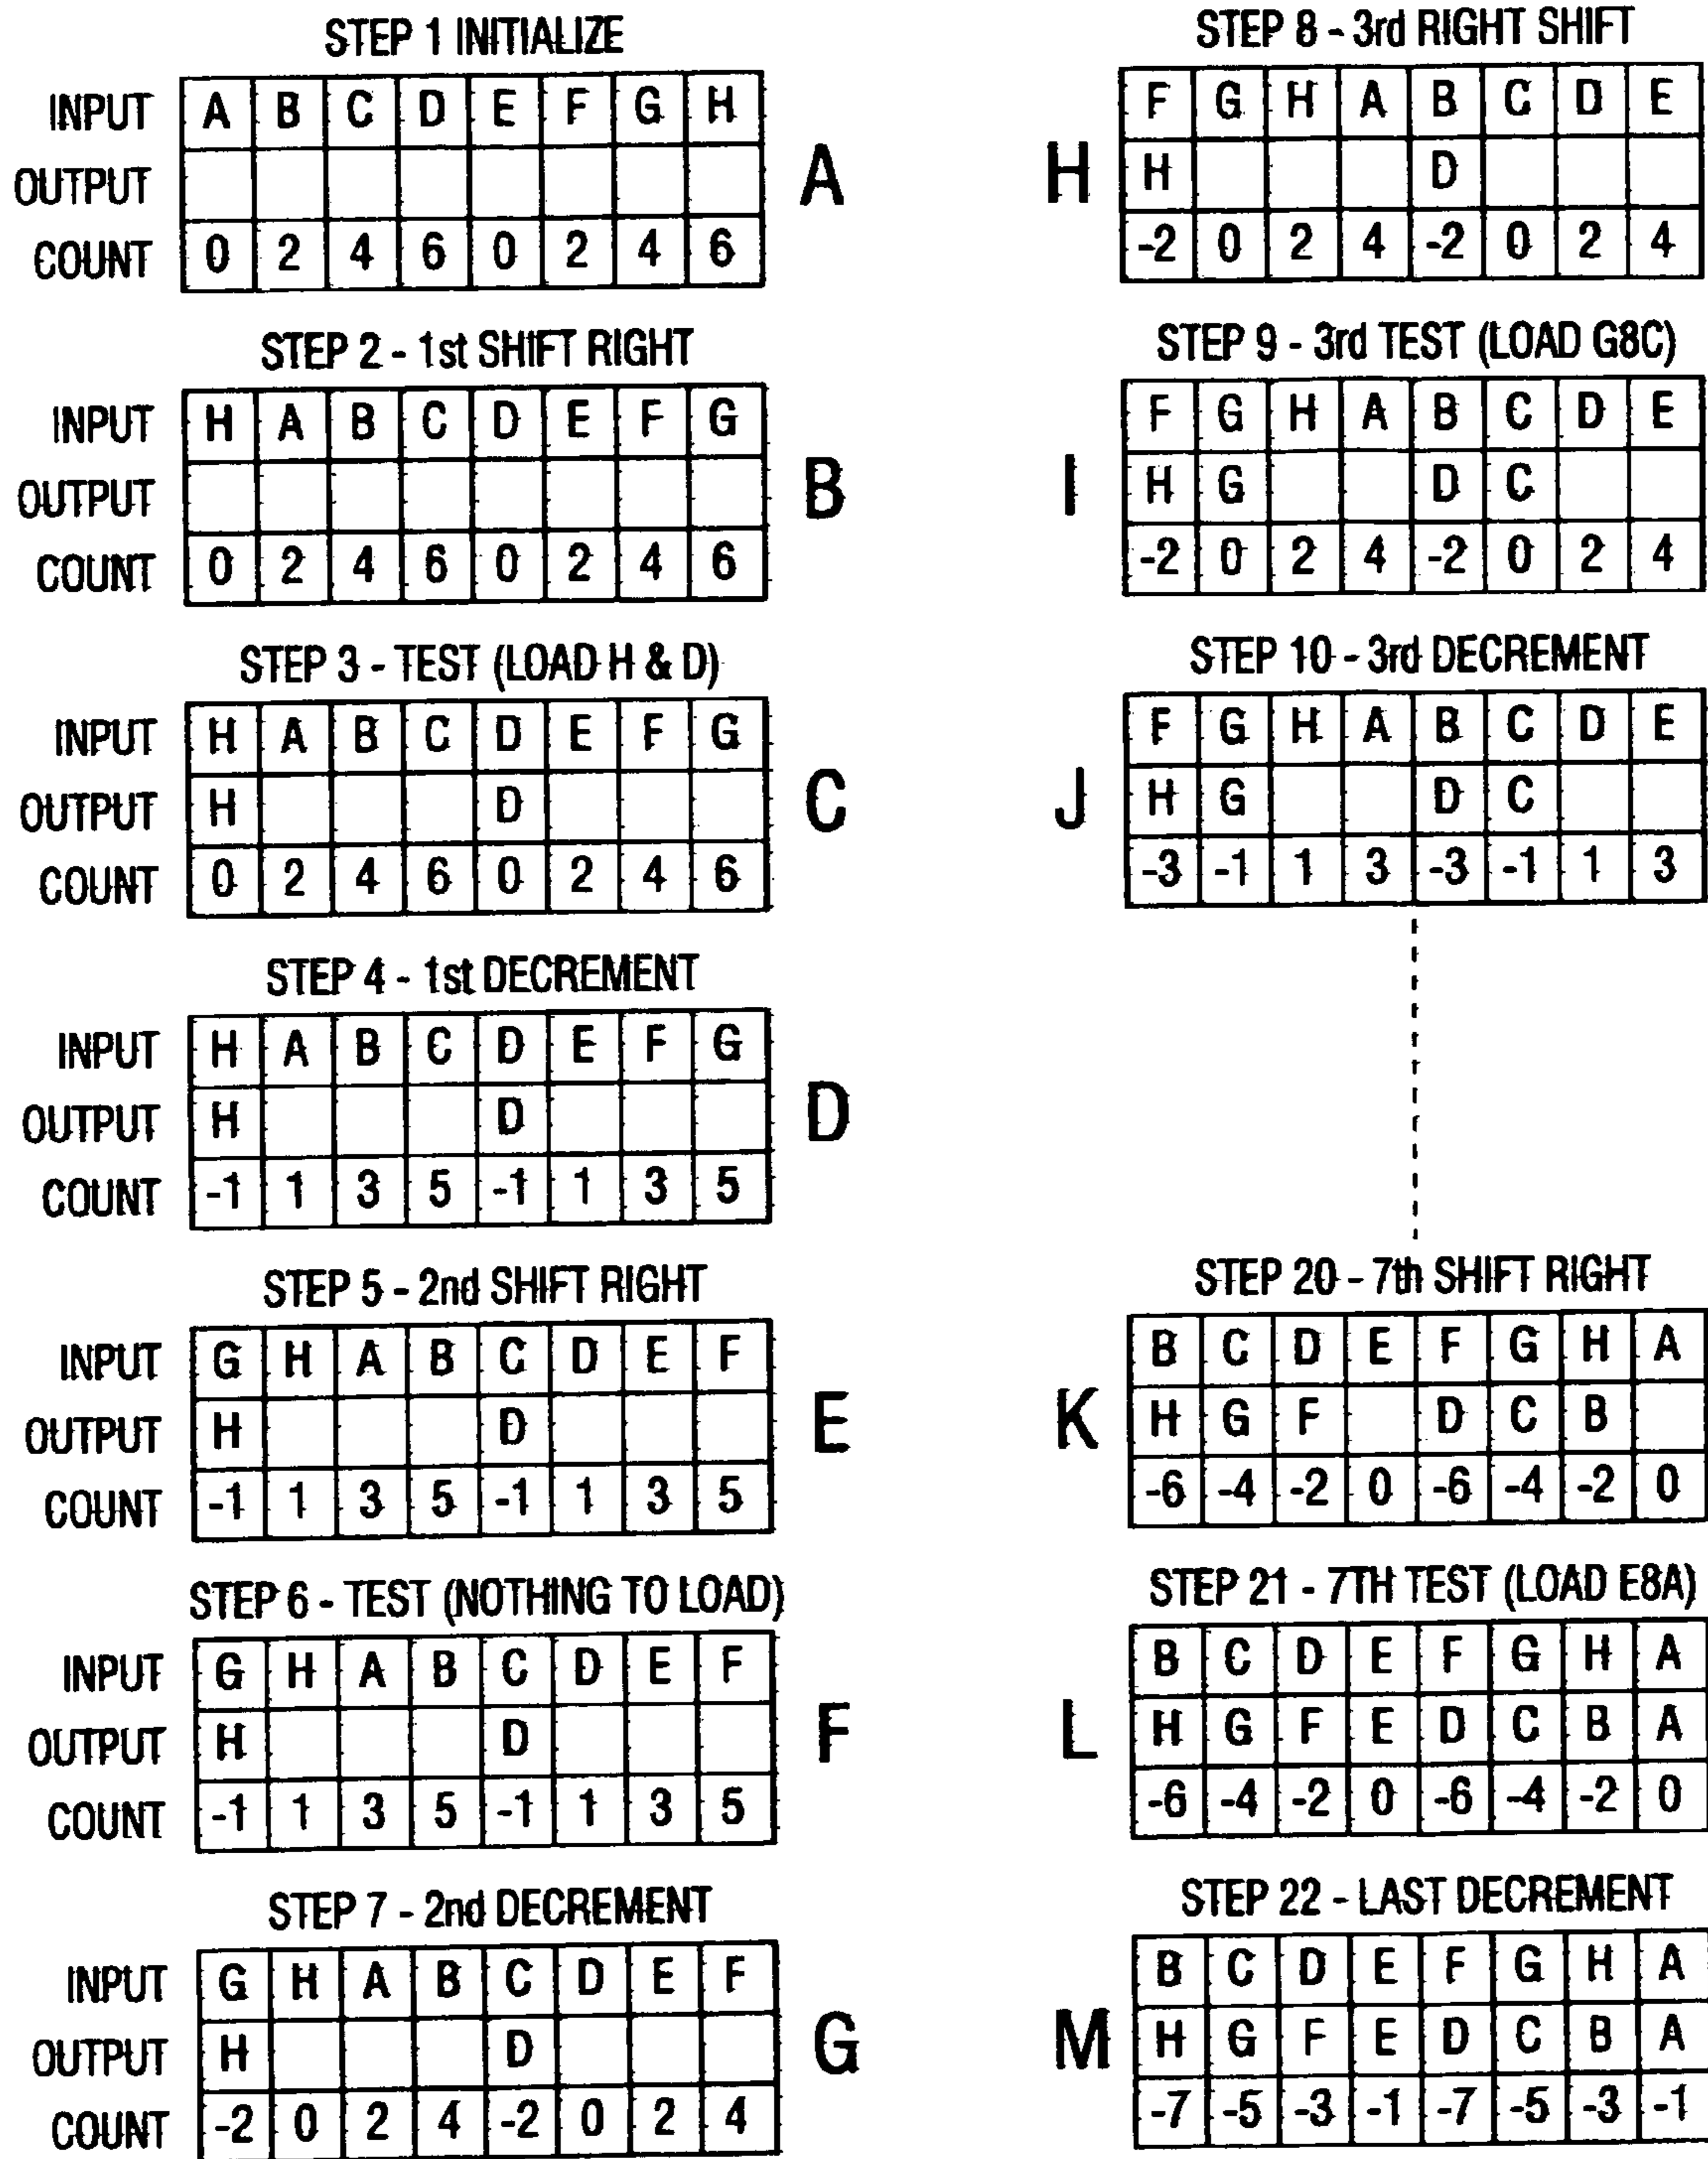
STEP 1 INITIALIZE

| INPUT | A | B | C | D | E | F | G | H |
|---|---|---|---|---|---|---|---|---|
| OUTPUT | | | | | | | | |
| COUNT | 0 | 2 | 4 | 6 | 0 | 2 | 4 | 6 |

A

STEP 2 - 1st SHIFT RIGHT

| INPUT | H | A | B | C | D | E | F | G |
|---|---|---|---|---|---|---|---|---|
| OUTPUT | | | | | | | | |
| COUNT | 0 | 2 | 4 | 6 | 0 | 2 | 4 | 6 |

B

STEP 3 - TEST (LOAD H & D)

| INPUT | H | A | B | C | D | E | F | G |
|---|---|---|---|---|---|---|---|---|
| OUTPUT | H | | | | D | | | |
| COUNT | 0 | 2 | 4 | 6 | 0 | 2 | 4 | 6 |

C

STEP 4 - 1st DECREMENT

| INPUT | H | A | B | C | D | E | F | G |
|---|---|---|---|---|---|---|---|---|
| OUTPUT | H | | | | D | | | |
| COUNT | -1 | 1 | 3 | 5 | -1 | 1 | 3 | 5 |

D

STEP 5 - 2nd SHIFT RIGHT

| INPUT | G | H | A | B | C | D | E | F |
|---|---|---|---|---|---|---|---|---|
| OUTPUT | H | | | | D | | | |
| COUNT | -1 | 1 | 3 | 5 | -1 | 1 | 3 | 5 |

E

STEP 6 - TEST (NOTHING TO LOAD)

| INPUT | G | H | A | B | C | D | E | F |
|---|---|---|---|---|---|---|---|---|
| OUTPUT | H | | | | D | | | |
| COUNT | -1 | 1 | 3 | 5 | -1 | 1 | 3 | 5 |

F

STEP 7 - 2nd DECREMENT

| INPUT | G | H | A | B | C | D | E | F |
|---|---|---|---|---|---|---|---|---|
| OUTPUT | H | | | | D | | | |
| COUNT | -2 | 0 | 2 | 4 | -2 | 0 | 2 | 4 |

G

STEP 8 - 3rd RIGHT SHIFT

H

| F | G | H | A | B | C | D | E |
|---|---|---|---|---|---|---|---|
| H | | | | D | | | |
| -2 | 0 | 2 | 4 | -2 | 0 | 2 | 4 |

STEP 9 - 3rd TEST (LOAD G8C)

I

| F | G | H | A | B | C | D | E |
|---|---|---|---|---|---|---|---|
| H | G | | | D | C | | |
| -2 | 0 | 2 | 4 | -2 | 0 | 2 | 4 |

STEP 10 - 3rd DECREMENT

J

| F | G | H | A | B | C | D | E |
|---|---|---|---|---|---|---|---|
| H | G | | | D | C | | |
| -3 | -1 | 1 | 3 | -3 | -1 | 1 | 3 |

STEP 20 - 7th SHIFT RIGHT

K

| B | C | D | E | F | G | H | A |
|---|---|---|---|---|---|---|---|
| H | G | F | | D | C | B | |
| -6 | -4 | -2 | 0 | -6 | -4 | -2 | 0 |

STEP 21 - 7TH TEST (LOAD E8A)

L

| B | C | D | E | F | G | H | A |
|---|---|---|---|---|---|---|---|
| H | G | F | E | D | C | B | A |
| -6 | -4 | -2 | 0 | -6 | -4 | -2 | 0 |

STEP 22 - LAST DECREMENT

M

| B | C | D | E | F | G | H | A |
|---|---|---|---|---|---|---|---|
| H | G | F | E | D | C | B | A |
| -7 | -5 | -3 | -1 | -7 | -5 | -3 | -1 |